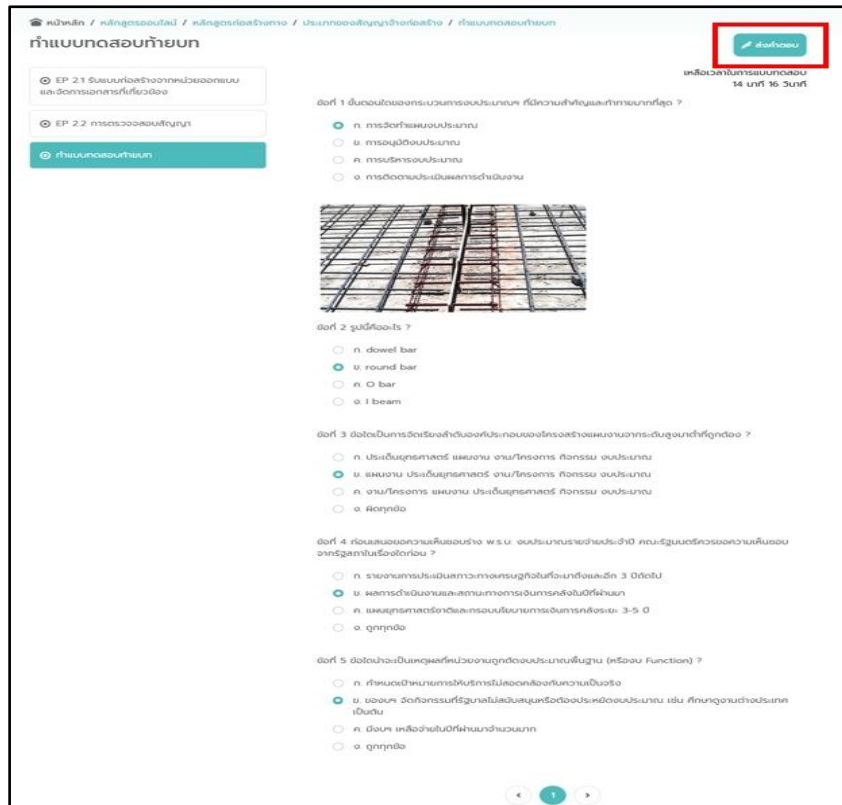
หน้าหลัก / หลักสูตรออนไลน์ / หลักสูตรก่อสร้างทาง / ประเภทของสัญญาจ้างก่อสร้าง / ทำแบบทดสอบท้ายบท

ทำแบบทดสอบท้ายบท

ส่งคำตอบ

EP 2.1 รับแบบก่อสร้างจากหน่วยออกแบบและจัดการเอกสารที่เกี่ยวข้อง

EP 2.2 การตรวจสอบสัญญา

ทำแบบทดสอบท้ายบท

เหลือเวลาในการแบบทดสอบ 14 นาที 16 วินาที

ข้อที่ 1 ขั้นตอนใดของกระบวนการงบประมาณฯ ที่มีความสำคัญและท้าทายมากที่สุด ?

ก. การจัดทำแผนงบประมาณ

ข. การอนุมัติงบประมาณ

ค. การบริหารงบประมาณ

ง. การติดตามประเมินผลการดำเนินงาน

ข้อที่ 2 รูปนี้คืออะไร ?

ก. dowel bar

ข. round bar

ค. O bar

ง. I beam

ข้อที่ 3 ข้อใดเป็นการจัดเรียงลำดับองค์ประกอบของโครงสร้างแผนงานจากระดับสูงมาต่ำที่ถูกต้อง ?

ก. ประเด็นยุทธศาสตร์ แผนงาน งาน/โครงการ กิจกรรม งบประมาณ

ข. แผนงาน ประเด็นยุทธศาสตร์ งาน/โครงการ กิจกรรม งบประมาณ

ค. งาน/โครงการ แผนงาน ประเด็นยุทธศาสตร์ กิจกรรม งบประมาณ

ง. ผิดทุกข้อ

ข้อที่ 4 ก่อนเสนอขอความเห็นชอบร่าง พ.ร.บ. งบประมาณรายจ่ายประจำปี คณะรัฐมนตรีควรขอความเห็นชอบจากรัฐสภาในเรื่องใดก่อน ?

ก. รายงานการประเมินสภาวะทางเศรษฐกิจในที่จะมาถึงและอีก 3 ปีถัดไป

ข. ผลการดำเนินงานและสถานะทางการเงินการคลังในปีที่ผ่านมา

ค. แผนยุทธศาสตร์ชาติและกรอบนโยบายการเงินการคลังระยะ 3-5 ปี

ง. ถูกทุกข้อ

ข้อที่ 5 ข้อใดน่าจะเป็นเหตุผลที่หน่วยงานถูกตัดงบประมาณพื้นฐาน (หรืองบ Function) ?

ก. กำหนดเป้าหมายการให้บริการไม่สอดคล้องกับความเป็นจริง

ข. ของบฯ จัดกิจกรรมที่รัฐบาลไม่สนับสนุนหรือต้องประหยัดงบประมาณ เช่น ศึกษาดูงานต่างประเทศ เป็นต้น

ค. มีงบฯ เหลือจ่ายในปีที่ผ่านมาจำนวนมาก

ง. ถูกทุกข้อ

1